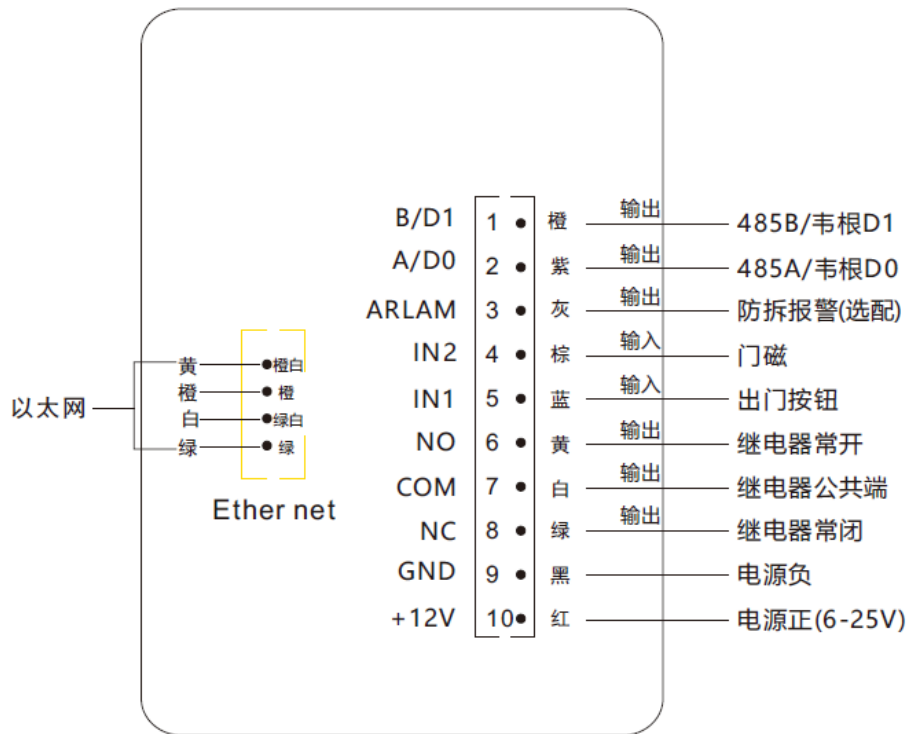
以太网

黄 橙白
橙 橙
白 绿白
绿 绿

Ether net

| | | | | | |
|---|---|---|---|---|---|
| B/D1 | 1 | 橙 | 输出 | 485B/韦根D1 |
| A/D0 | 2 | 紫 | 输出 | 485A/韦根D0 |
| ARLAM | 3 | 灰 | 输出 | 防拆报警(选配) |
| IN2 | 4 | 棕 | 输入 | 门磁 |
| IN1 | 5 | 蓝 | 输入 | 出门按钮 |
| NO | 6 | 黄 | 输出 | 继电器常开 |
| COM | 7 | 白 | 输出 | 继电器公共端 |
| NC | 8 | 绿 | 输出 | 继电器常闭 |
| GND | 9 | 黑 | | 电源负 |
| +12V | 10 | 红 | | 电源正(6-25V) |